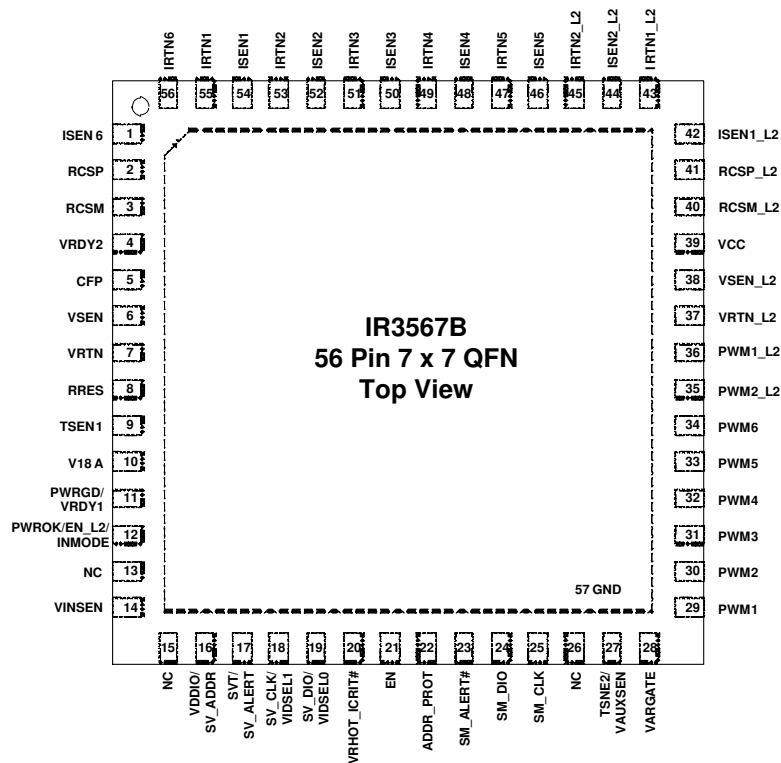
IRTN6 56
IRTN1 55
ISEN1 54
IRTN2 53
ISEN2 52
IRTN3 51
ISEN3 50
IRTN4 49
ISEN4 48
IRTN5 47
ISEN5 46
IRTN2_L2 45
ISEN2_L2 44
IRTN1_L2 43

ISEN 6 1
RCSP 2
RCSM 3
VRDY2 4
CFP 5
VSEN 6
VRTN 7
RRES 8
TSEN1 9
V18 A 10
PWRGD/ VRDY1 11
PWROK/EN_L2/ INMODE 12
NC 13
VINSEN 14

IR3567B
56 Pin 7 x 7 QFN
Top View

57 GND

42 ISEN1_L2
41 RCSP_L2
40 RCSM_L2
39 VCC
38 VSEN_L2
37 VRTN_L2
36 PWM1_L2
35 PWM2_L2
34 PWM6
33 PWM5
32 PWM4
31 PWM3
30 PWM2
29 PWM1

15 NC
16 VDDIO/ SV_ADDR
17 SVT/ SV_ALERT
18 SV_CLK/ VIDSEL1
19 SV_DIO/ VIDSEL0
20 VRHOT_ICRIT#
21 EN
22 ADDR_PROT
23 SM_ALERT#
24 SM_DIO
25 SM_CLK
26 NC
27 TSNE2/ VAUXSEN
28 VARGATE